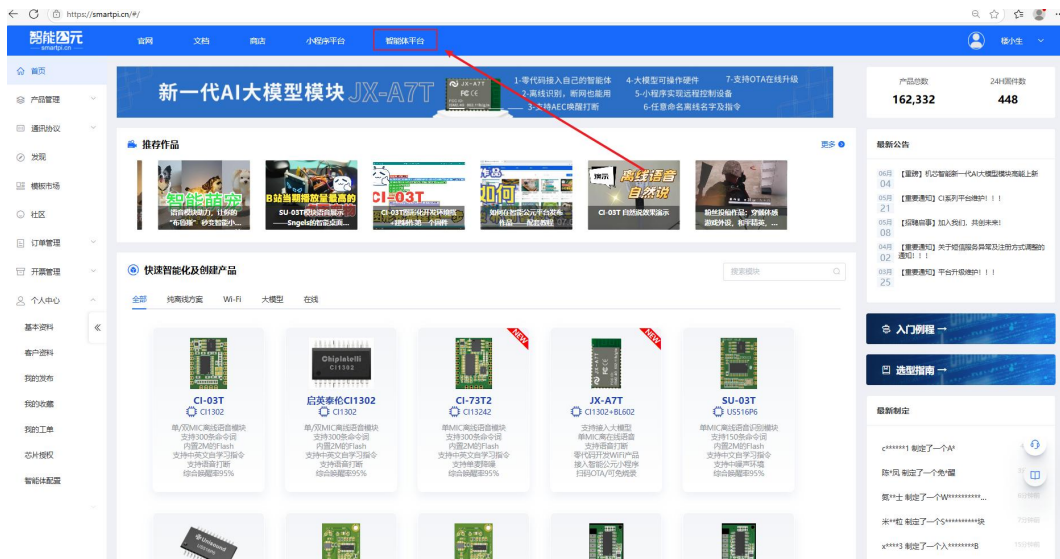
https://smartpi.cn/#/

智能公元 smartpi.cn

官网 文档 商店 小程序平台 智能体平台

楼小生

首页
产品管理
通讯协议
发现
模板市场
社区
订单管理
开票管理
个人中心
基本资料
客户资料
我的发布
我的收藏
我的工单
芯片授权
智能体配置

新一代AI大模型模块 JX-A7T
1-零代码接入自己的智能体
2-离线识别，断网也能用
3-支持AEC唤醒打断
4-大模型可操作硬件
5-小程序实现远程控制设备
6-任意命名离线名字及指令
7-支持OTA在线升级

产品总数 162,332
24H固件数 448

推荐作品 更多
智能萌宠 语音模块助力，让你的"布偶猫"秒变智能小...
B站当期播放量最高的 SU-03T模块的离线展示——Sngela的智能化表...
CI-03T 智能化开发环境搭建+烧录教程-第一个固件
如何在智能公元平台发布作品——配套教程
离线语音 自然说 CI-03T 自然说效果演示
粉丝投稿作品：穿戴体感游戏外设，和平精英...

最新公告
06月 04 【重磅】机芯智能新一代AI大模型模块高能上新
05月 21 【重要通知】CI系列平台维护！！！
05月 15 【招聘启事】加入我们，共创未来！
04月 02 【重要通知】关于短信服务异常及注册方式调整的通知！！！
03月 25 【重要通知】平台升级维护！！！

快速智能化及创建产品
搜索模块
全部 纯离线方案 Wi-Fi 大模型 在线

CI-03T
CI1302
单/双MIC离线语音模块 支持300条命令词 内置2M的Flash 支持中英文自学习指令 支持语音打断 综合识别率95%

启英泰伦CI1302
CI1302
单/双MIC离线语音芯片 支持300条命令词 内置2M的Flash 支持中英文自学习指令 支持语音打断 综合识别率95%

NEW
CI-73T2
CI13242
单MIC离线语音模块 支持300条命令词 内置2M的Flash 支持中英文自学习指令 支持唤醒回播 综合识别率95%

NEW
JX-A7T
CI1302+BL602
支持接入大模型 单MIC离线在线语音 支持300条命令词 零代码开发WiFi产品 接入智能公元小程序 扫码OTA/可免烧录

SU-03T
US516P6
单MIC离线语音识别模块 支持150条命令词 内置1M的Flash 支持中文自学习指令 支持中端声环境 综合识别率95%

入门例程 →
选型指南 →

最新制定
c******1 制定了一个A*
陈*凤 制定了一个免*器
莫**士 制定了一个W*********...
米**粒 制定了一个S*********块
x****3 制定了一个入*******B